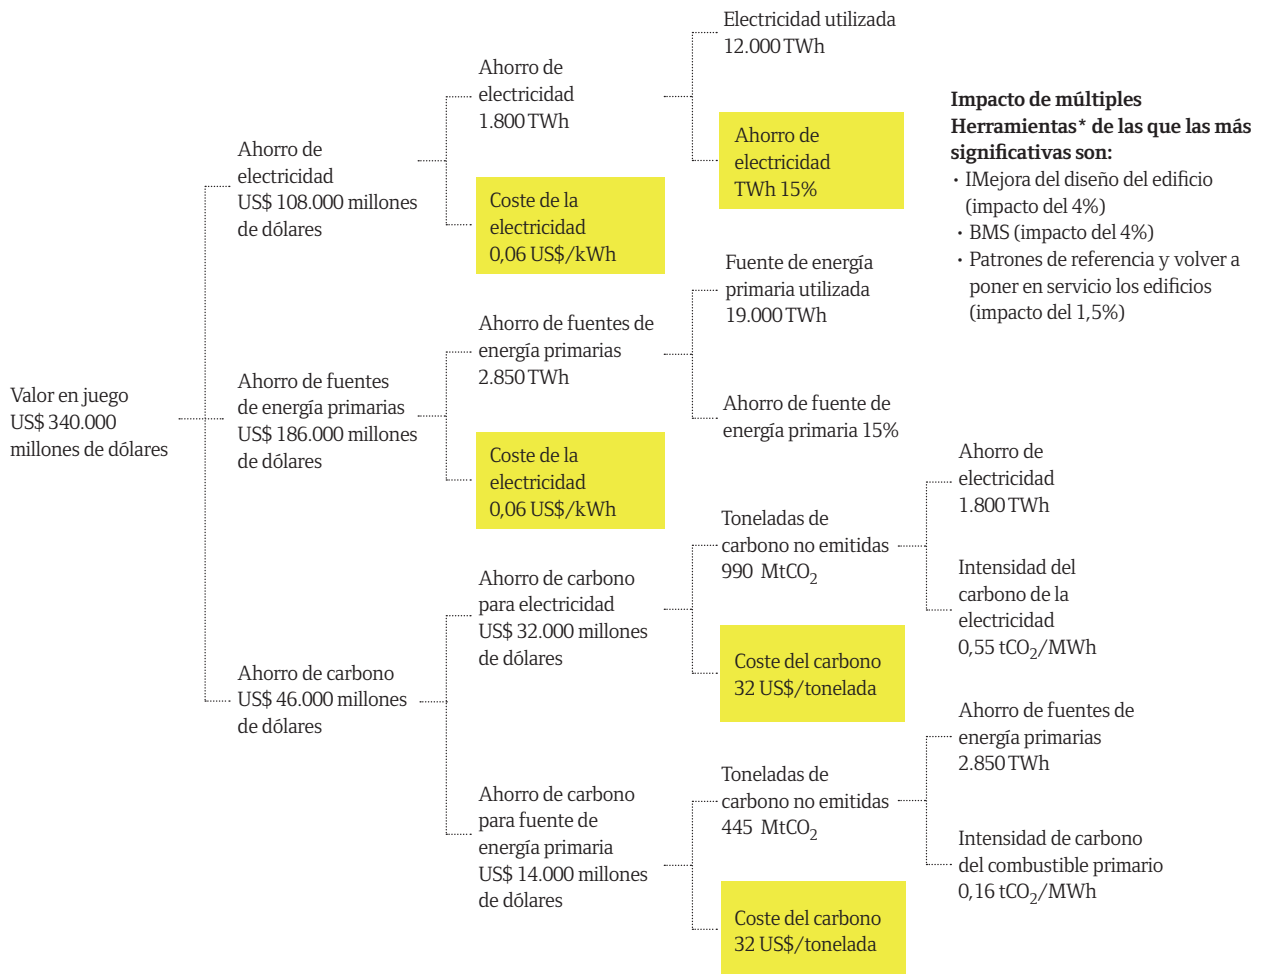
Valor en juego US$ 340.000 millones de dólares

Ahorro de electricidad US$ 108.000 millones de dólares

Ahorro de electricidad 1.800 TWh

Electricidad utilizada 12.000 TWh

Ahorro de electricidad TWh 15%

Coste de la electricidad 0,06 US$/kWh

Ahorro de fuentes de energía primarias US$ 186.000 millones de dólares

Ahorro de fuentes de energía primarias 2.850 TWh

Fuente de energía primaria utilizada 19.000 TWh

Ahorro de fuente de energía primaria 15%

Coste de la electricidad 0,06 US$/kWh

Ahorro de carbono US$ 46.000 millones de dólares

Ahorro de carbono para electricidad US$ 32.000 millones de dólares

Toneladas de carbono no emitidas 990 $MtCO_2$

Ahorro de electricidad 1.800 TWh

Intensidad del carbono de la electricidad 0,55 $tCO_2$/MWh

Coste del carbono 32 US$/tonelada

Ahorro de carbono para fuente de energía primaria US$ 14.000 millones de dólares

Toneladas de carbono no emitidas 445 $MtCO_2$

Ahorro de fuentes de energía primarias 2.850 TWh

Intensidad de carbono del combustible primario 0,16 $tCO_2$/MWh

Coste del carbono 32 US$/tonelada

Impacto de múltiples Herramientas* de las que las más significativas son:
• IMejora del diseño del edificio (impacto del 4%)
• BMS (impacto del 4%)
• Patrones de referencia y volver a poner en servicio los edificios (impacto del 1,5%)